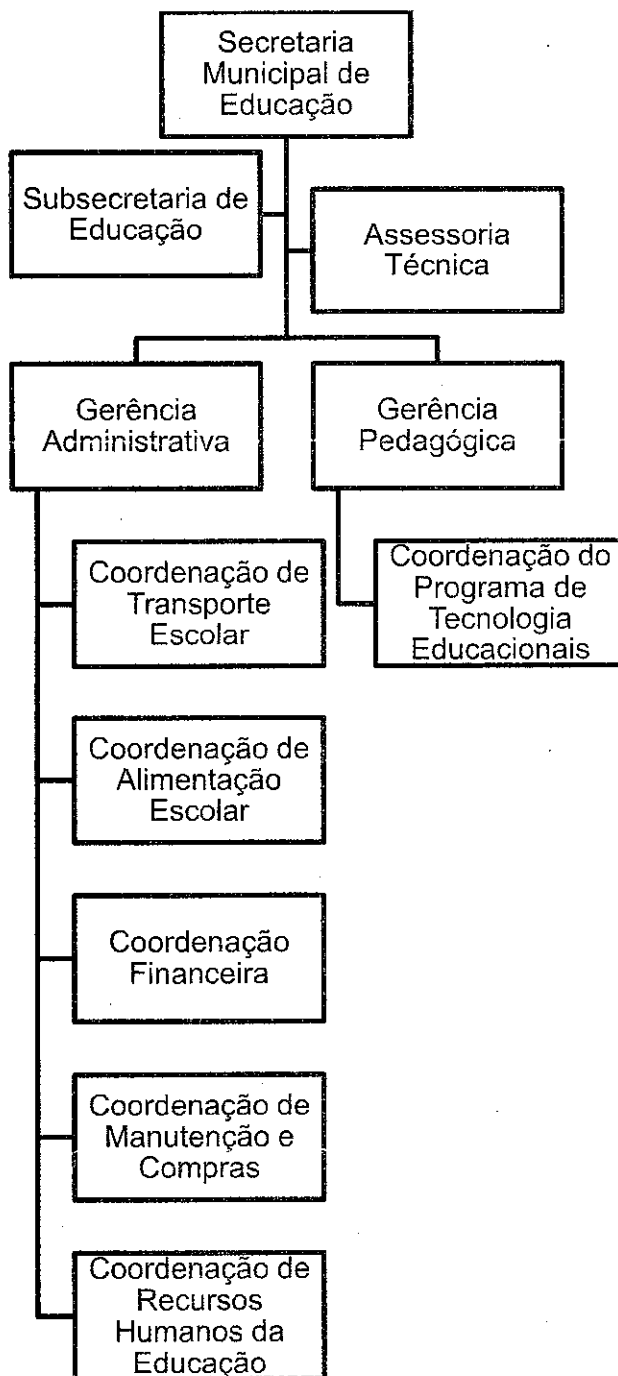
Secretaria Municipal de Educação

Subsecretaria de Educação

Assessoria Técnica

Gerência Administrativa

Gerência Pedagógica

Coordenação do Programa de Tecnologia Educacionais

Coordenação de Transporte Escolar

Coordenação de Alimentação Escolar

Coordenação Financeira

Coordenação de Manutenção e Compras

Coordenação de Recursos Humanos da Educação